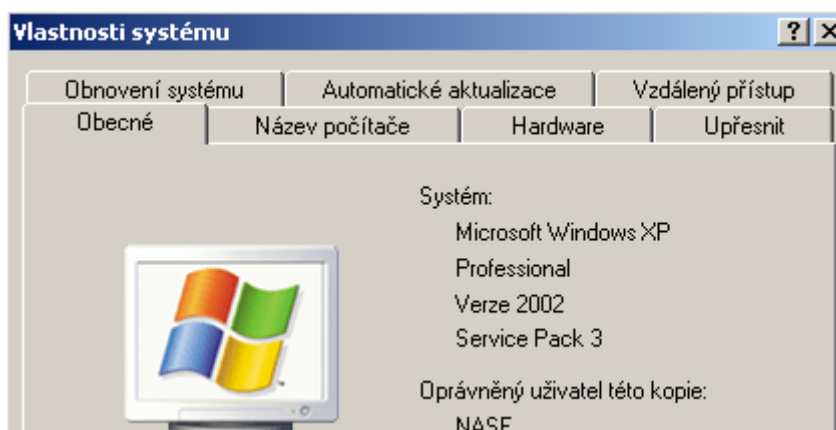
Vlastnosti systému

?

Obnovení systému | Automatické aktualizace | Vzdálený přístup

Obecné | Název počítače | Hardware | Upřesnit

Systém:

Microsoft Windows XP

Professional

Verze 2002

Service Pack 3

Oprávněný uživatel této kopie:

NASE